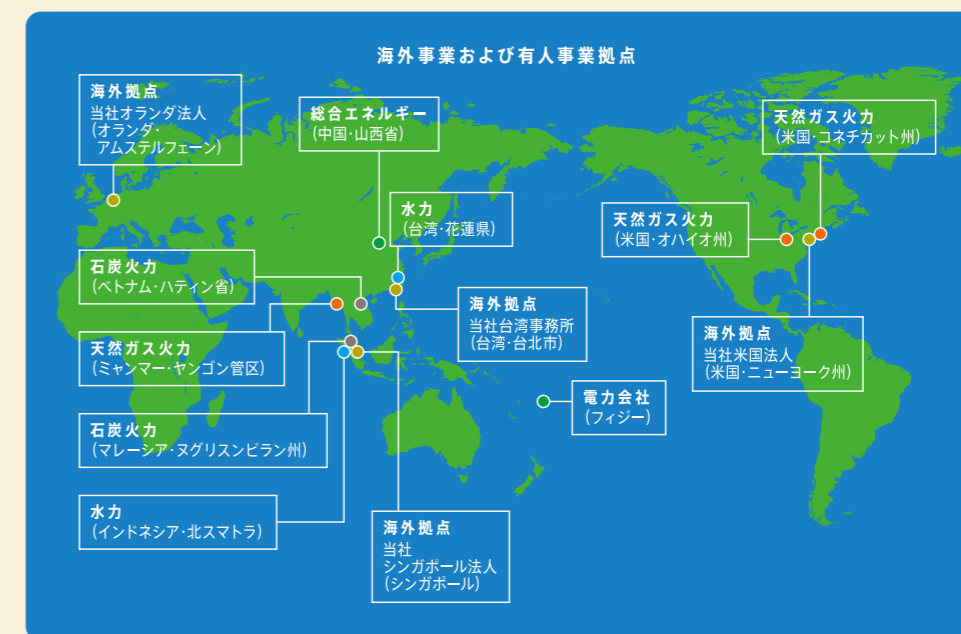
海外事業および有人事業拠点

海外拠点
当社オランダ法人
(オランダ・アムステルフェーン)

総合エネルギー
(中国・山西省)

水力
(台湾・花蓮県)

石炭火力
(ベトナム・ハティン省)

天然ガス火力
(ミャンマー・ヤンゴン管区)

石炭火力
(マレーシア・ヌグリスンビラン州)

水力
(インドネシア・北スマトラ)

海外拠点
当社台湾事務所
(台湾・台北市)

海外拠点
当社
シンガポール法人
(シンガポール)

電力会社
(フィジー)

天然ガス火力
(米国・コネチカット州)

天然ガス火力
(米国・オハイオ州)

海外拠点
当社米国法人
(米国・ニューヨーク州)